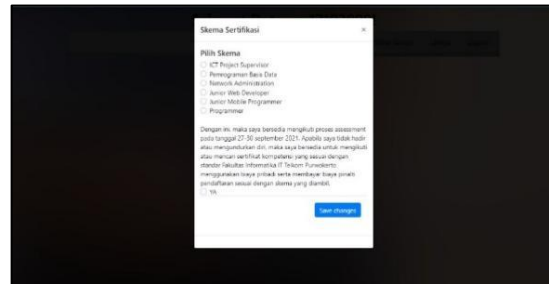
Skema Sertifikasi

×

Pilih Skema

ICT Project Supervisor

Pemrograman Basis Data

Network Administration

Junior Web Developer

Junior Mobile Programmer

Programmer

Dengan ini, maka saya bersedia mengikuti proses assessment pada tanggal 27-30 september 2021. Apabila saya tidak hadir atau mengundurkan diri, maka saya bersedia untuk mengikuti atau mencari sertifikat kompetensi yang sesuai dengan standar Fakultas Informatika IT Telkom Purwokerto menggunakan biaya pribadi serta membayar biaya pinalti pendaftaran sesuai dengan skema yang diambil.

Ya

Save changes